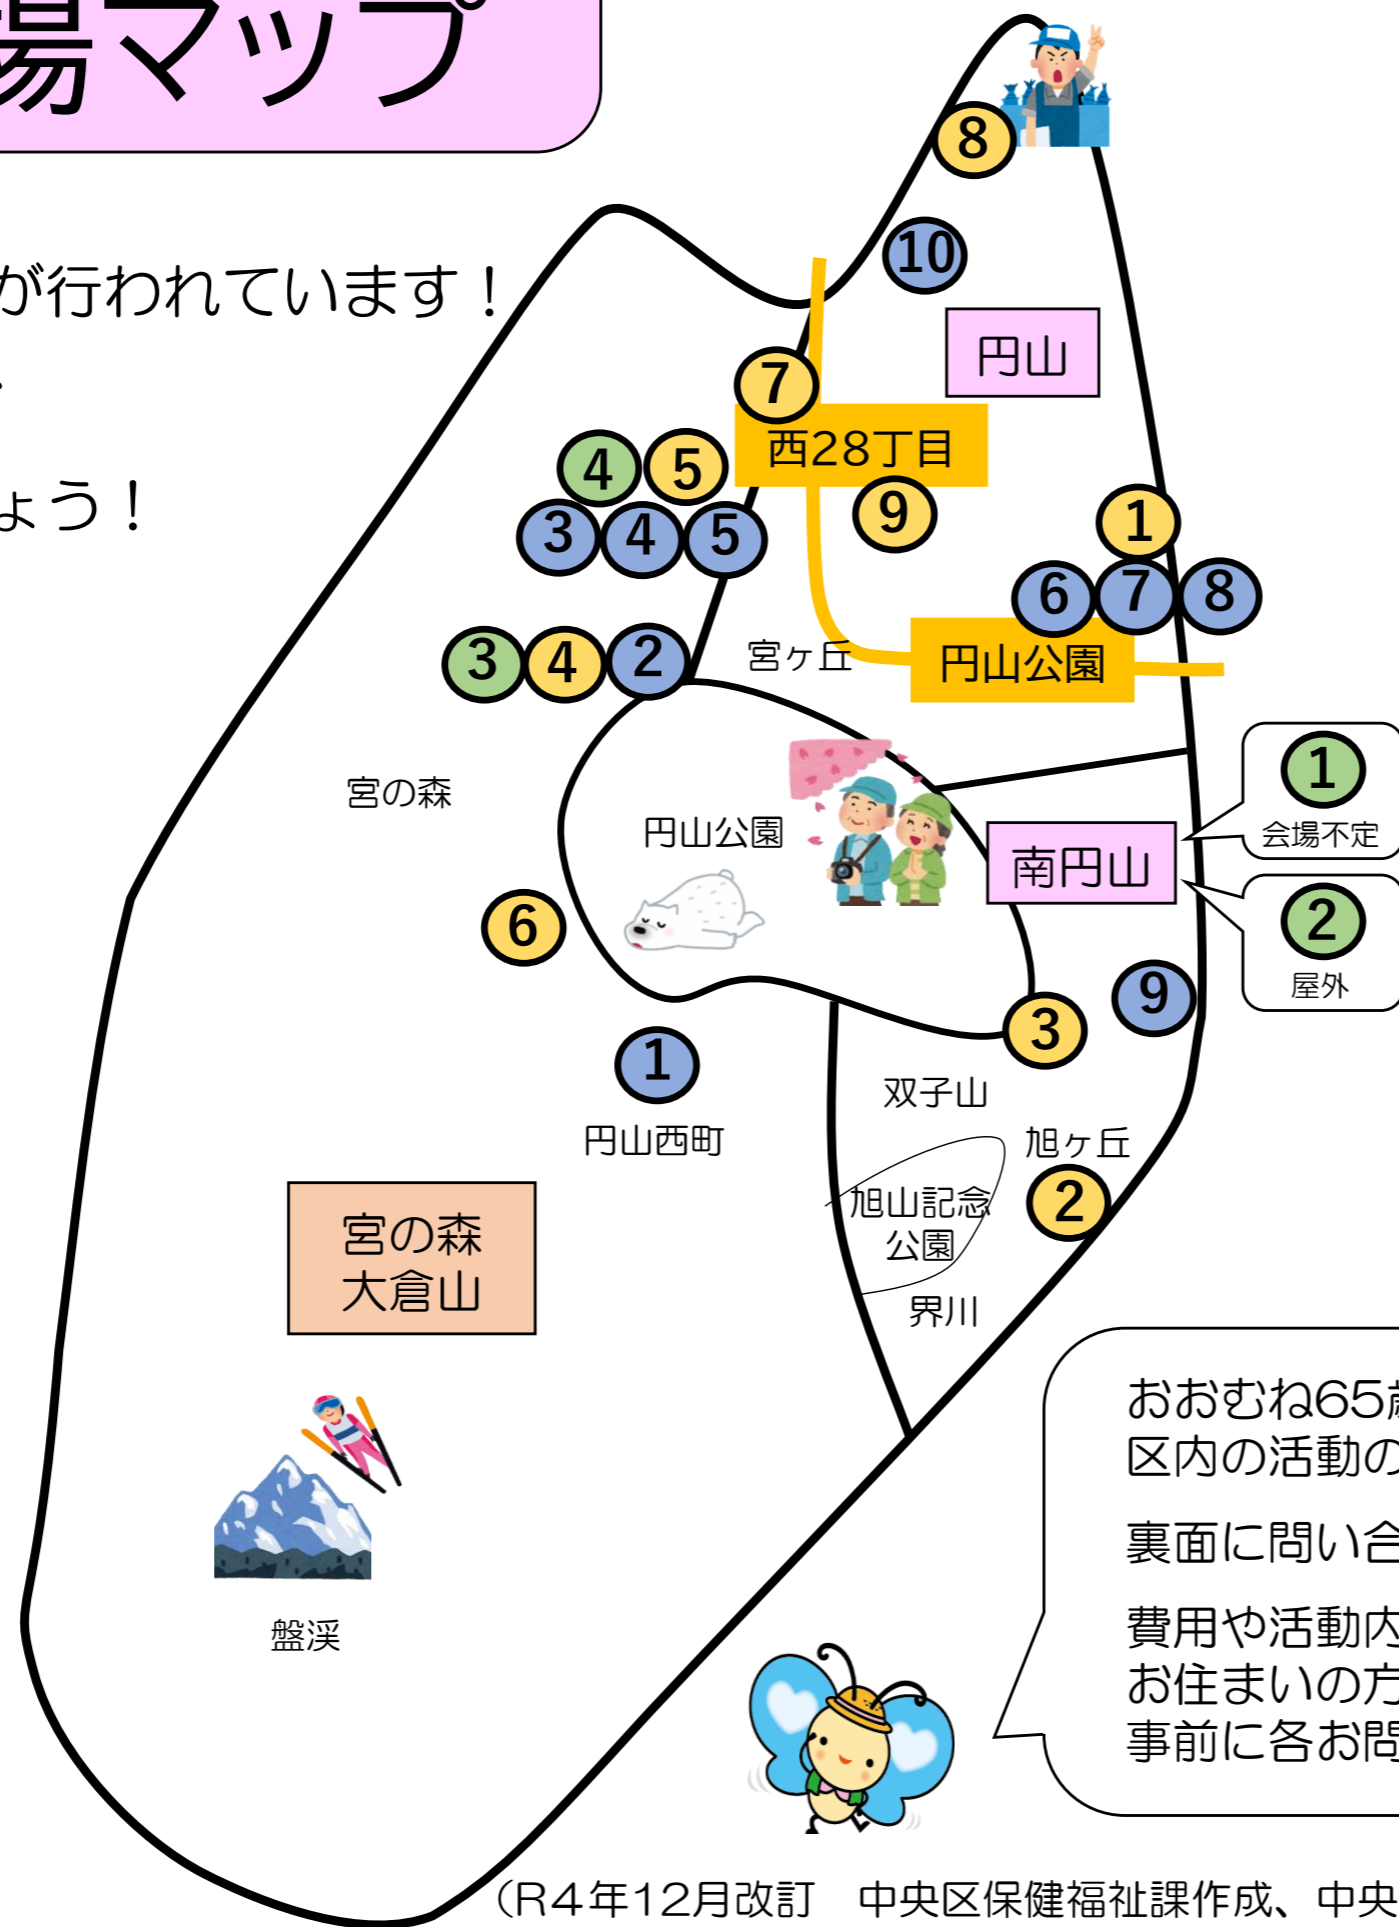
場マップ

が行われています！

ょう！

8
10
円山
7
西28丁目
4 5
3 4 5
9
1
6 7 8
3 4 2
宮ヶ丘
円山公園
宮の森
円山公園
1
会場不定
南円山
2
屋外
6
9
3
1
双子山
円山西町
旭ヶ丘
旭山記念公園
2
宮の森
大倉山
界川
おおむね65
区内の活動の
裏面に問い合
費用や活動内
お住まいの方
事前に各お問
盤渓
（R4年12月改訂　中央区保健福祉課作成、中央